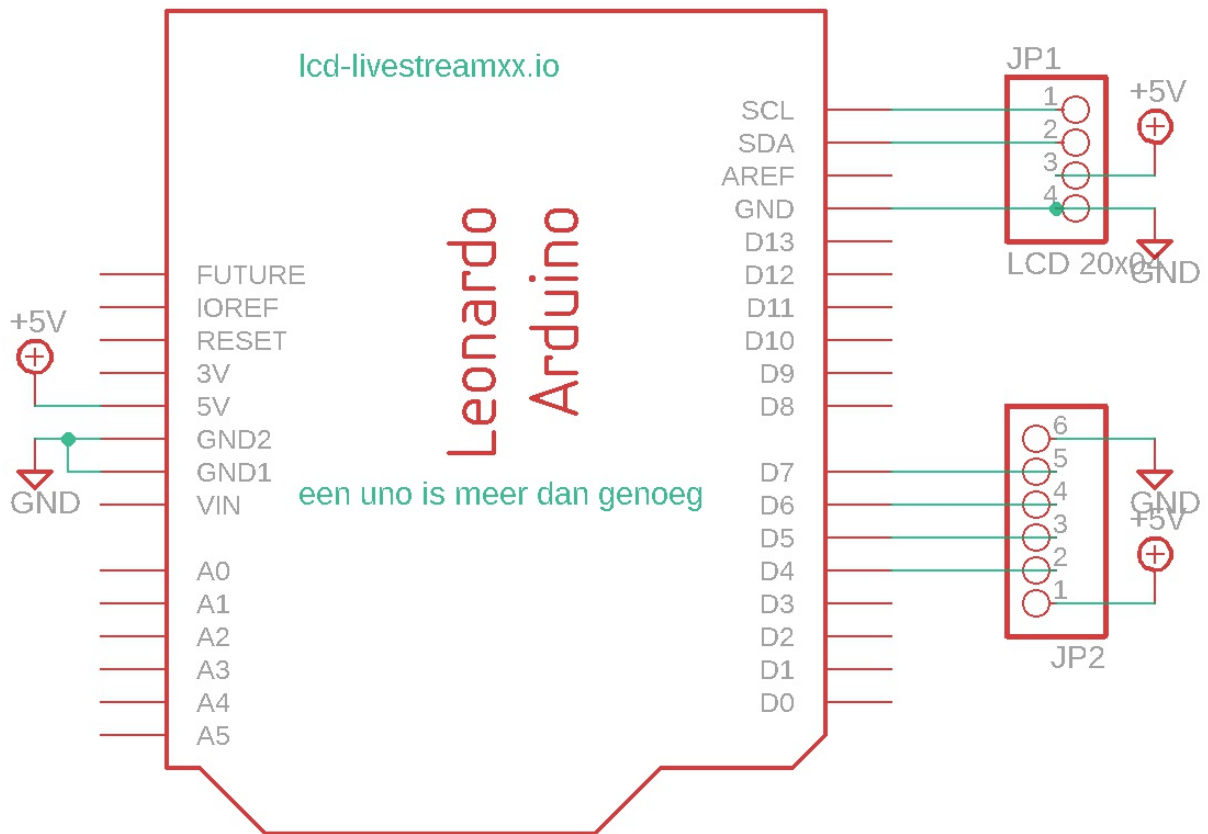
lcd-livestreamxx.io

Leonardo
Arduino

een uno is meer dan genoeg

FUTURE
IOREF
RESET
3V
5V
GND2
GND1
VIN

A0
A1
A2
A3
A4
A5

SCL
SDA
AREF
GND
D13
D12
D11
D10
D9
D8

D7
D6
D5
D4
D3
D2
D1
D0

+5V
GND

JP1
1
2
3
4
+5V
LCD 20x0
GND

6
5
4
3
2
1
GND
+5V
JP2